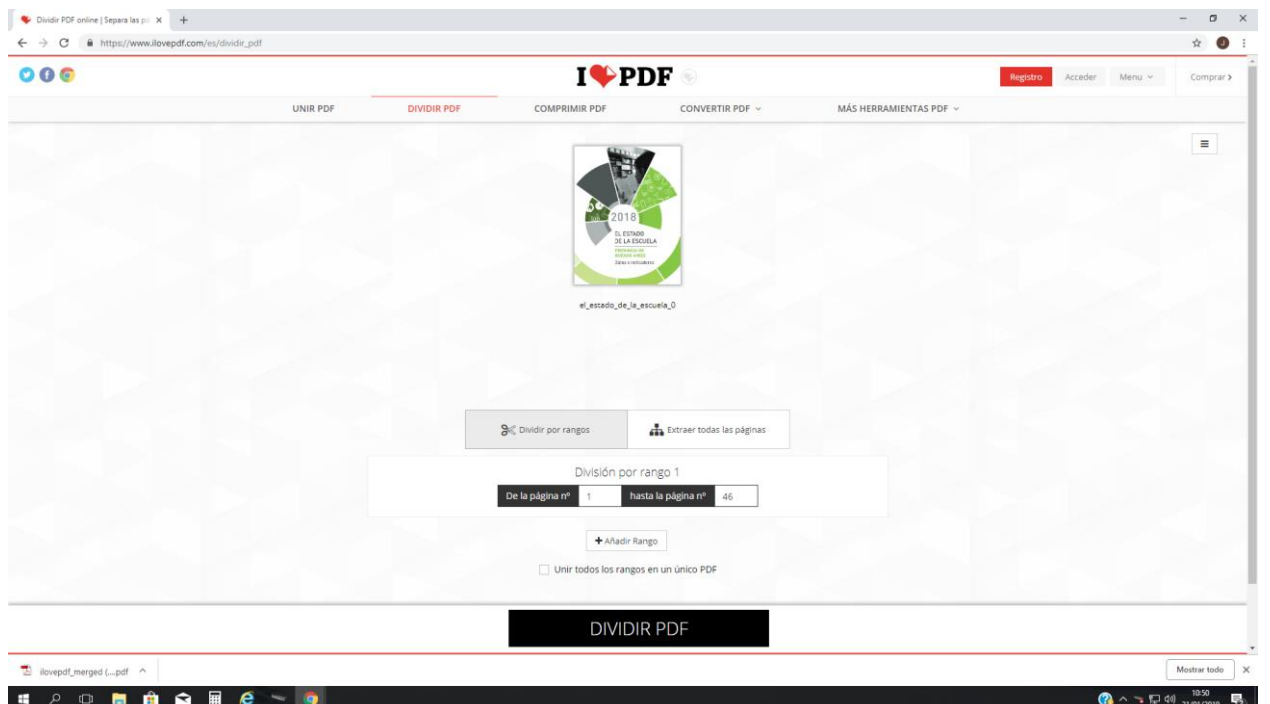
Dividir PDF online | Separa las p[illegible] ×

https://www.ilovepdf.com/es/dividir_pdf

I ❤ PDF

Registro Acceder Menu

Comprar ›

UNIR PDF DIVIDIR PDF COMPRIMIR PDF CONVERTIR PDF MÁS HERRAMIENTAS PDF

2018
EL ESTADO DE LA ESCUELA
PROVINCIA DE BUENOS AIRES
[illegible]

el_estado_de_la_escuela_0

Dividir por rangos

Extraer todas las páginas

División por rango 1

De la página nº 1 hasta la página nº 46

+ Añadir Rango

Unir todos los rangos en un único PDF

DIVIDIR PDF

ilovepdf_merged (....pdf ^

Mostrar todo ×

10:50
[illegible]